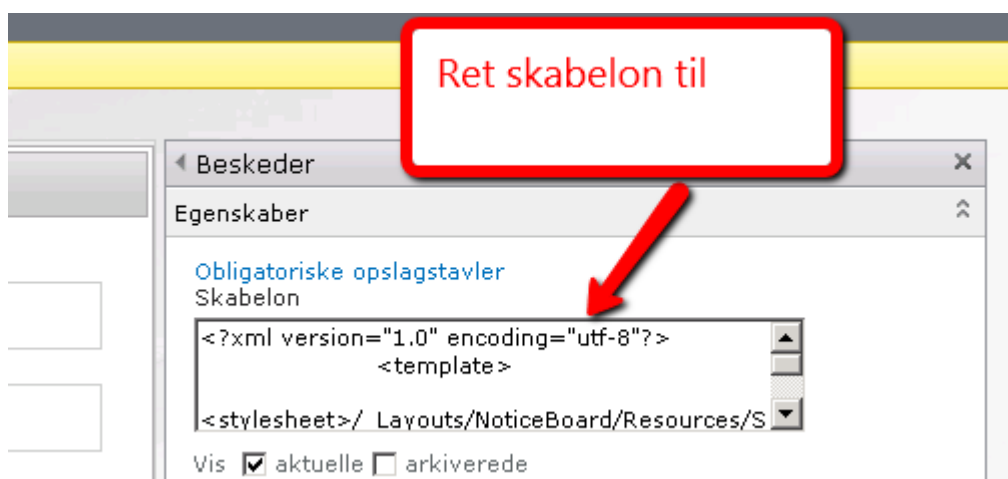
Ret skabelon til

Beskeder

×

Egenskaber

Obligatoriske opslagstavler
Skabelon

<?xml version="1.0" encoding="utf-8"?>
<template>

<stylesheet>/ Layouts/NoticeBoard/Resources/S

Vis aktuelle arkiverede